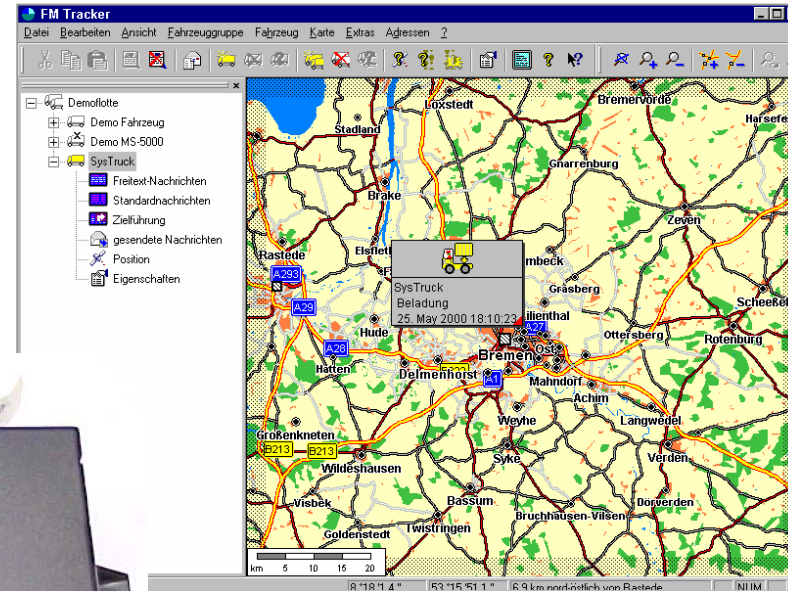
FM Tracker

Datei Bearbeiten Ansicht Fahrzeuggruppe Fahrzeug Karte Extras Adressen ?

Demoflotte
Demo Fahrzeug
Demo MS-5000
SysTruck
Freitext-Nachrichten
Standardnachrichten
Zielführung
gesendete Nachrichten
Position
Eigenschaften

Loxstedt
Bremervörde
Harsefel
Stadland
Gnarrenburg
Brake
Zeven
Rastede
Elsfleth
mbeck
A293
Grasberg
Scheeßel
A29
SysTruck
Beladung
25. May 2000 18:10:23
Lilienthal
A27
Hude
Ottersberg
Rotenburg
A28
Bremen
Oste
Hatten
Delmenhorst
A1
Mahndorf
Achim
Langwedel
Großenkneten
Weyhe
B213
B213
Verden
Wildeshausen
Syke
Visbek
Bassum
Dörverden
Goldenstedt
Twistringen
Bruchhausen-Vilsen
km 5 10 15 20

8 °18 '1.4 "
53 °15 '51.1 "
6.9 km nord-östlich von Rastede
NUM